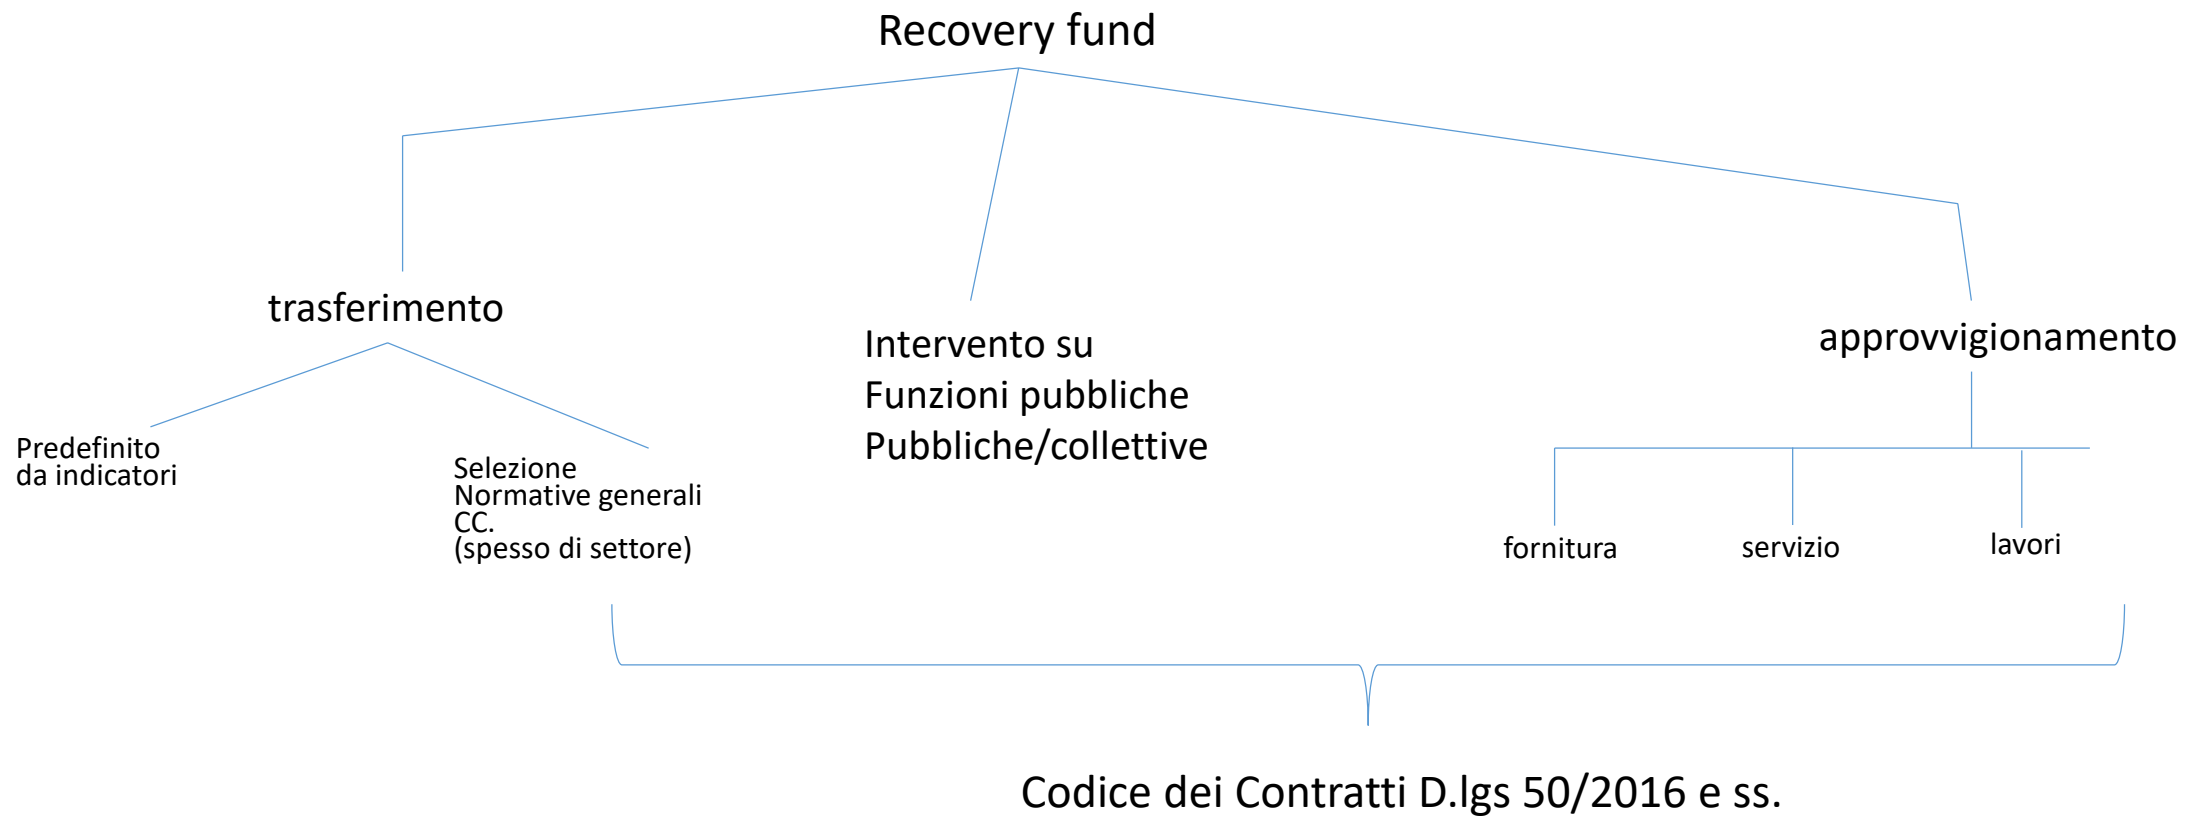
Recovery fund

trasferimento

Intervento su
Funzioni pubbliche
Pubbliche/collettive

approvvigionamento

Predefinito
da indicatori

Selezione
Normative generali
CC.
(spesso di settore)

fornitura

servizio

lavori

Codice dei Contratti D.lgs 50/2016 e ss.